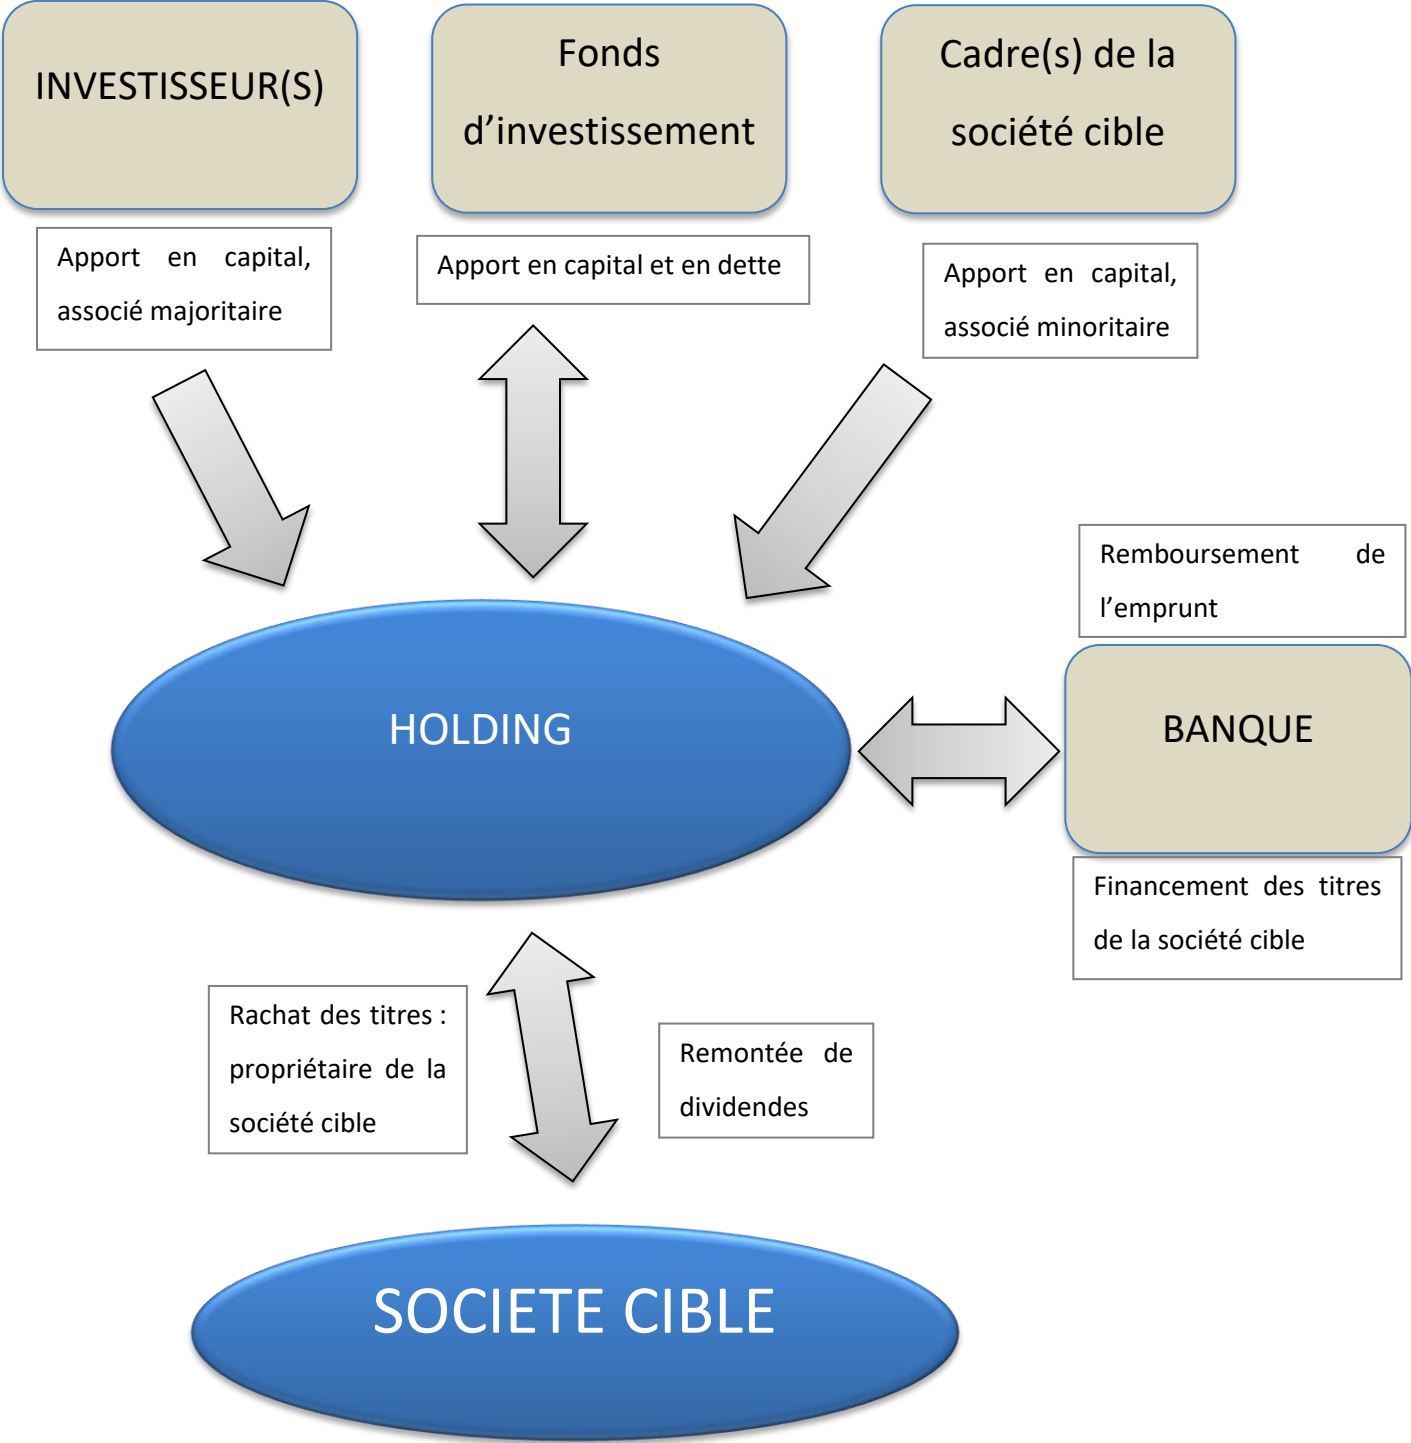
INVESTISSEUR(S)

Fonds d’investissement

Cadre(s) de la société cible

Apport en capital, associé majoritaire

Apport en capital et en dette

Apport en capital, associé minoritaire

Remboursement de l’emprunt

HOLDING

BANQUE

Financement des titres de la société cible

Rachat des titres : propriétaire de la société cible

Remontée de dividendes

SOCIETE CIBLE